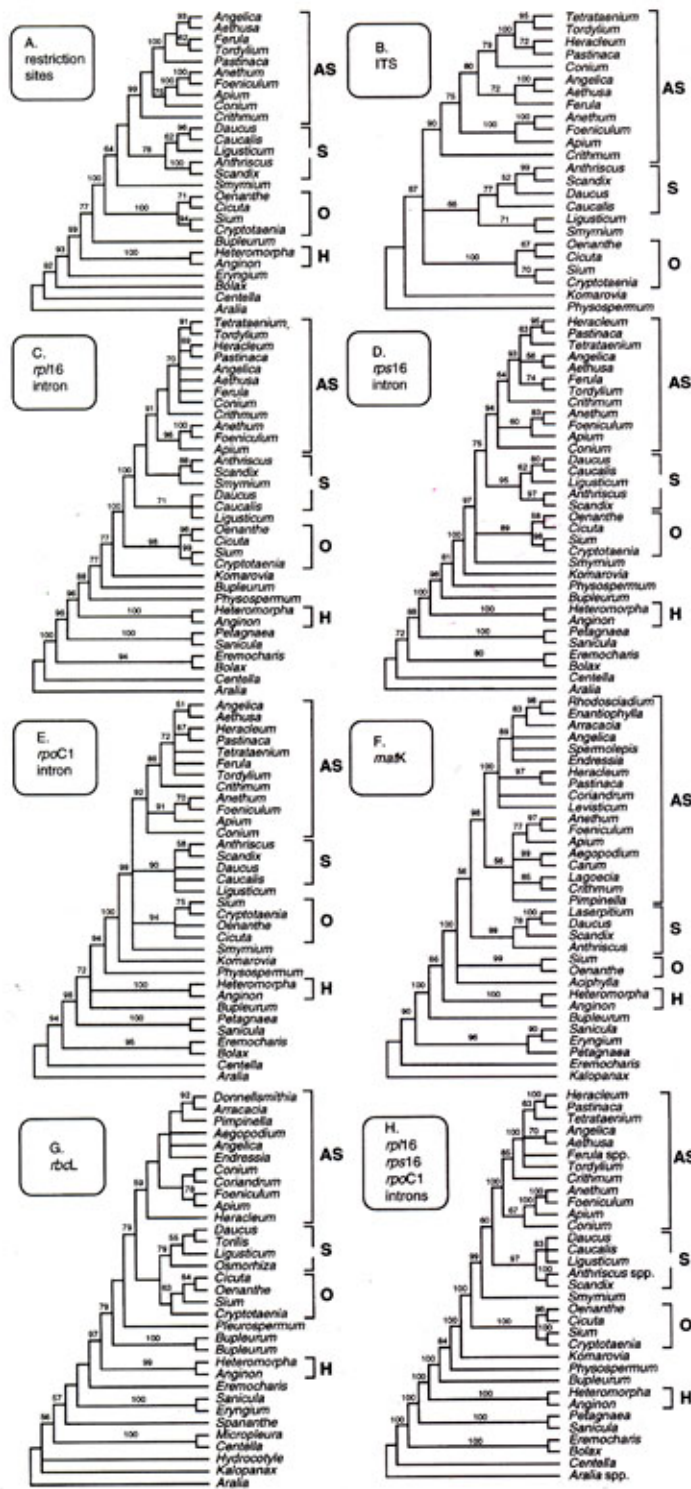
A.
restriction
sites

Angelica
Aethusa
Ferula
Tordylium
Pastinaca
Anethum
Foeniculum
Apium
Conium
Crithmum
Daucus
Caucalis
Ligusticum
Anthriscus
Scandix
Smyrnium
Oenanthe
Cicuta
Sium
Cryptotaenia
Bupleurum
Heteromorpha
Anginon
Eryngium
Bolax
Centella
Aralia

AS
S
O
H

93 62 100 100 52 99 96 76 100 64 100 71 100 94 77 99 100 93 92

B.
ITS

Tetrataenium
Tordylium
Heracleum
Pastinaca
Conium
Angelica
Aethusa
Ferula
Anethum
Foeniculum
Apium
Crithmum
Anthriscus
Scandix
Daucus
Caucalis
Ligusticum
Smyrnium
Oenanthe
Cicuta
Sium
Cryptotaenia
Komarovia
Physospermum

AS
S
O

95 72 79 80 100 72 100 100 75 90 99 52 77 66 71 87 67 100 70

C.
rpl16
intron

Tetrataenium,
Tordylium
Heracleum
Pastinaca
Angelica
Aethusa
Ferula
Conium
Crithmum
Anethum
Foeniculum
Apium
Anthriscus
Scandix
Smyrnium
Daucus
Caucalis
Ligusticum
Oenanthe
Cicuta
Sium
Cryptotaenia
Komarovia
Bupleurum
Physospermum
Heteromorpha
Anginon
Petagnaea
Sanicula
Eremocharis
Bolax
Centella
Aralia

AS
S
O
H

91 70 100 91 96 100 71 100 96 98 99 77 77 98 100 96 100 100 94

D.
rps16
intron

Heracleum
Pastinaca
Tetrataenium
Angelica
Aethusa
Ferula
Tordylium
Crithmum
Anethum
Foeniculum
Apium
Conium
Daucus
Caucalis
Ligusticum
Anthriscus
Scandix
Oenanthe
Cicuta
Sium
Cryptotaenia
Smyrnium
Komarovia
Physospermum
Bupleurum
Heteromorpha
Anginon
Petagnaea
Sanicula
Eremocharis
Bolax
Centella
Aralia

AS
S
O
H

96 63 93 56 74 64 83 60 94 75 80 62 95 97 97 58 89 98 100 81 98 100 100 98 100 72 80

E.
rpoC1
intron

Angelica
Aethusa
Heracleum
Pastinaca
Tetrataenium
Ferula
Tordylium
Crithmum
Anethum
Foeniculum
Apium
Conium
Anthriscus
Scandix
Daucus
Caucalis
Ligusticum
Sium
Cryptotaenia
Oenanthe
Cicuta
Smyrnium
Komarovia
Physospermum
Heteromorpha
Anginon
Bupleurum
Petagnaea
Sanicula
Eremocharis
Bolax
Centella
Aralia

AS
S
O
H

61 67 72 86 70 91 92 58 90 75 94 99 84 72 100 96 100 94 96

F.
matK

Rhodosciadium
Enantiophylla
Arracacia
Angelica
Spermolepis
Endressia
Heracleum
Pastinaca
Coriandrum
Levisticum
Anethum
Foeniculum
Apium
Aegopodium
Carum
Lagoecia
Crithmum
Pimpinella
Laserpitium
Daucus
Scandix
Anthriscus
Sium
Oenanthe
Aciphylla
Heteromorpha
Anginon
Bupleurum
Sanicula
Eryngium
Petagnaea
Eremocharis
Kalopanax

AS
S
O
H

98 63 89 100 97 77 97 98 89 56 65 78 99 96 100 99 66 100 90 96

G.
rbcL

Donnellsmithia
Arracacia
Pimpinella
Aegopodium
Angelica
Endressia
Conium
Coriandrum
Foeniculum
Apium
Heracleum
Daucus
Torilis
Ligusticum
Osmorhiza
Cicuta
Oenanthe
Sium
Cryptotaenia
Pleurospermum
Bupleurum
Bupleurum
Heteromorpha
Anginon
Eremocharis
Sanicula
Eryngium
Spananthe
Micropleura
Centella
Hydrocotyle
Kalopanax
Aralia

AS
S
O
H

92 59 79 55 79 79 64 63 79 100 97 99 100 57 96

H.
rpl16
rps16
rpoC1
introns

Heracleum
Pastinaca
Tetrataenium
Angelica
Aethusa
Ferula spp.
Tordylium
Crithmum
Anethum
Foeniculum
Apium
Conium
Daucus
Caucalis
Ligusticum
Anthriscus spp.
Scandix
Smyrnium
Oenanthe
Cicuta
Sium
Cryptotaenia
Komarovia
Physospermum
Bupleurum
Heteromorpha
Anginon
Petagnaea
Sanicula
Eremocharis
Bolax
Centella
Aralia spp.

AS
S
O
H

100 63 100 70 100 85 100 100 67 90 83 97 99 96 100 100 100 84 100 100 100 100 100 100